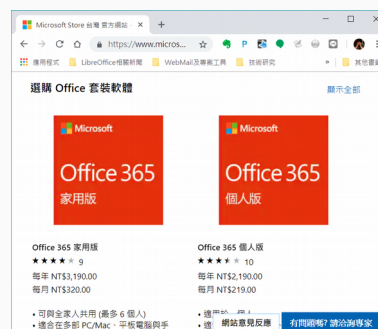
Microsoft Store 台灣 官方網站
https://www.micros...
應用程式
LibreOffice相關新聞
WebMail及專業工具
技術研究
其他書籤

選購 Office 套裝軟體
顯示全部

Microsoft
Office 365
家用版

Microsoft
Office 365
個人版

Office 365 家用版
9
每年 NT$3,190.00
每月 NT$320.00
• 可與全家人共用 (最多 6 個人)
• 適合在多部 PC/Mac、平板電腦與手

Office 365 個人版
10
每年 NT$2,190.00
每月 NT$219.00
• 適
• 適

網站意見反應
有問題嗎? 請洽詢專家